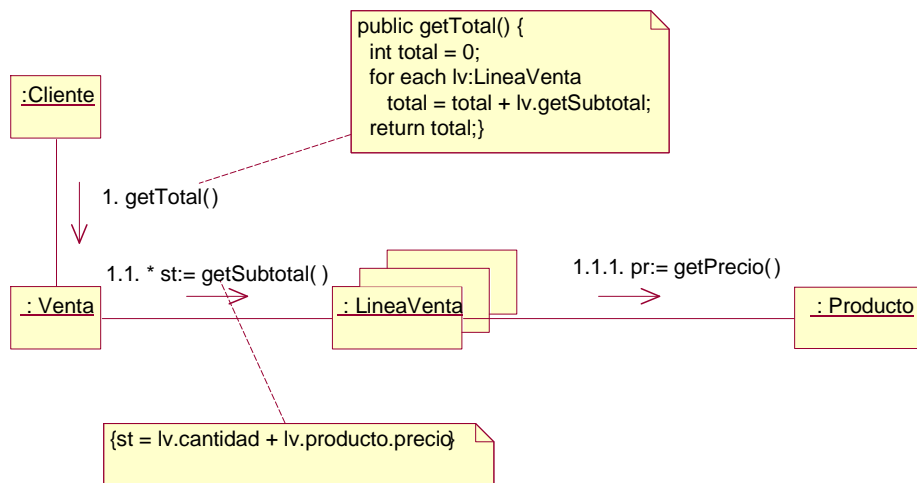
public getTotal() {
int total = 0;
for each lv:LineaVenta
total = total + lv.getSubtotal;
return total;}

:Cliente

1. getTotal()

1.1. * st:= getSubtotal( )

1.1.1. pr:= getPrecio()

: Venta

: LineaVenta

: Producto

{st = lv.cantidad + lv.producto.precio}